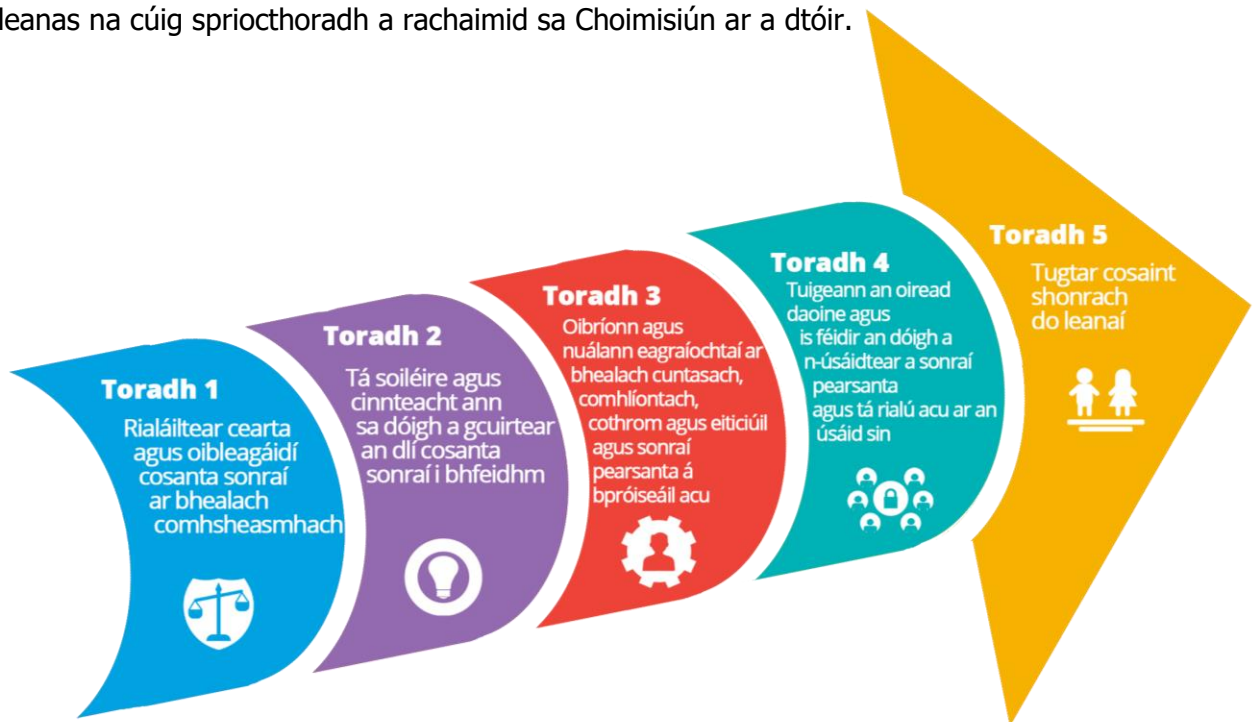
leanas na cúig spriocthoradh a rachaimid sa Choimisiún ar a dtóir.

Toradh 1
Rialáiltear cearta agus oibleagáidí cosanta sonraí ar bhealach comhsheasmhach

Toradh 2
Tá soiléire agus cinnteacht ann sa dóigh a gcuirtear an dlí cosanta sonraí i bhfeidhm

Toradh 3
Oibríonn agus nuálann eagraíochtaí ar bhealach cuntasach, comhlíontach, cothrom agus eiticiúil agus sonraí pearsanta á bpróiseáil acu

Toradh 4
Tuigeann an oiread daoine agus is féidir an dóigh a n-úsáidtear a sonraí pearsanta agus tá rialú acu ar an úsáid sin

Toradh 5
Tugtar cosaint shonrach do leanaí